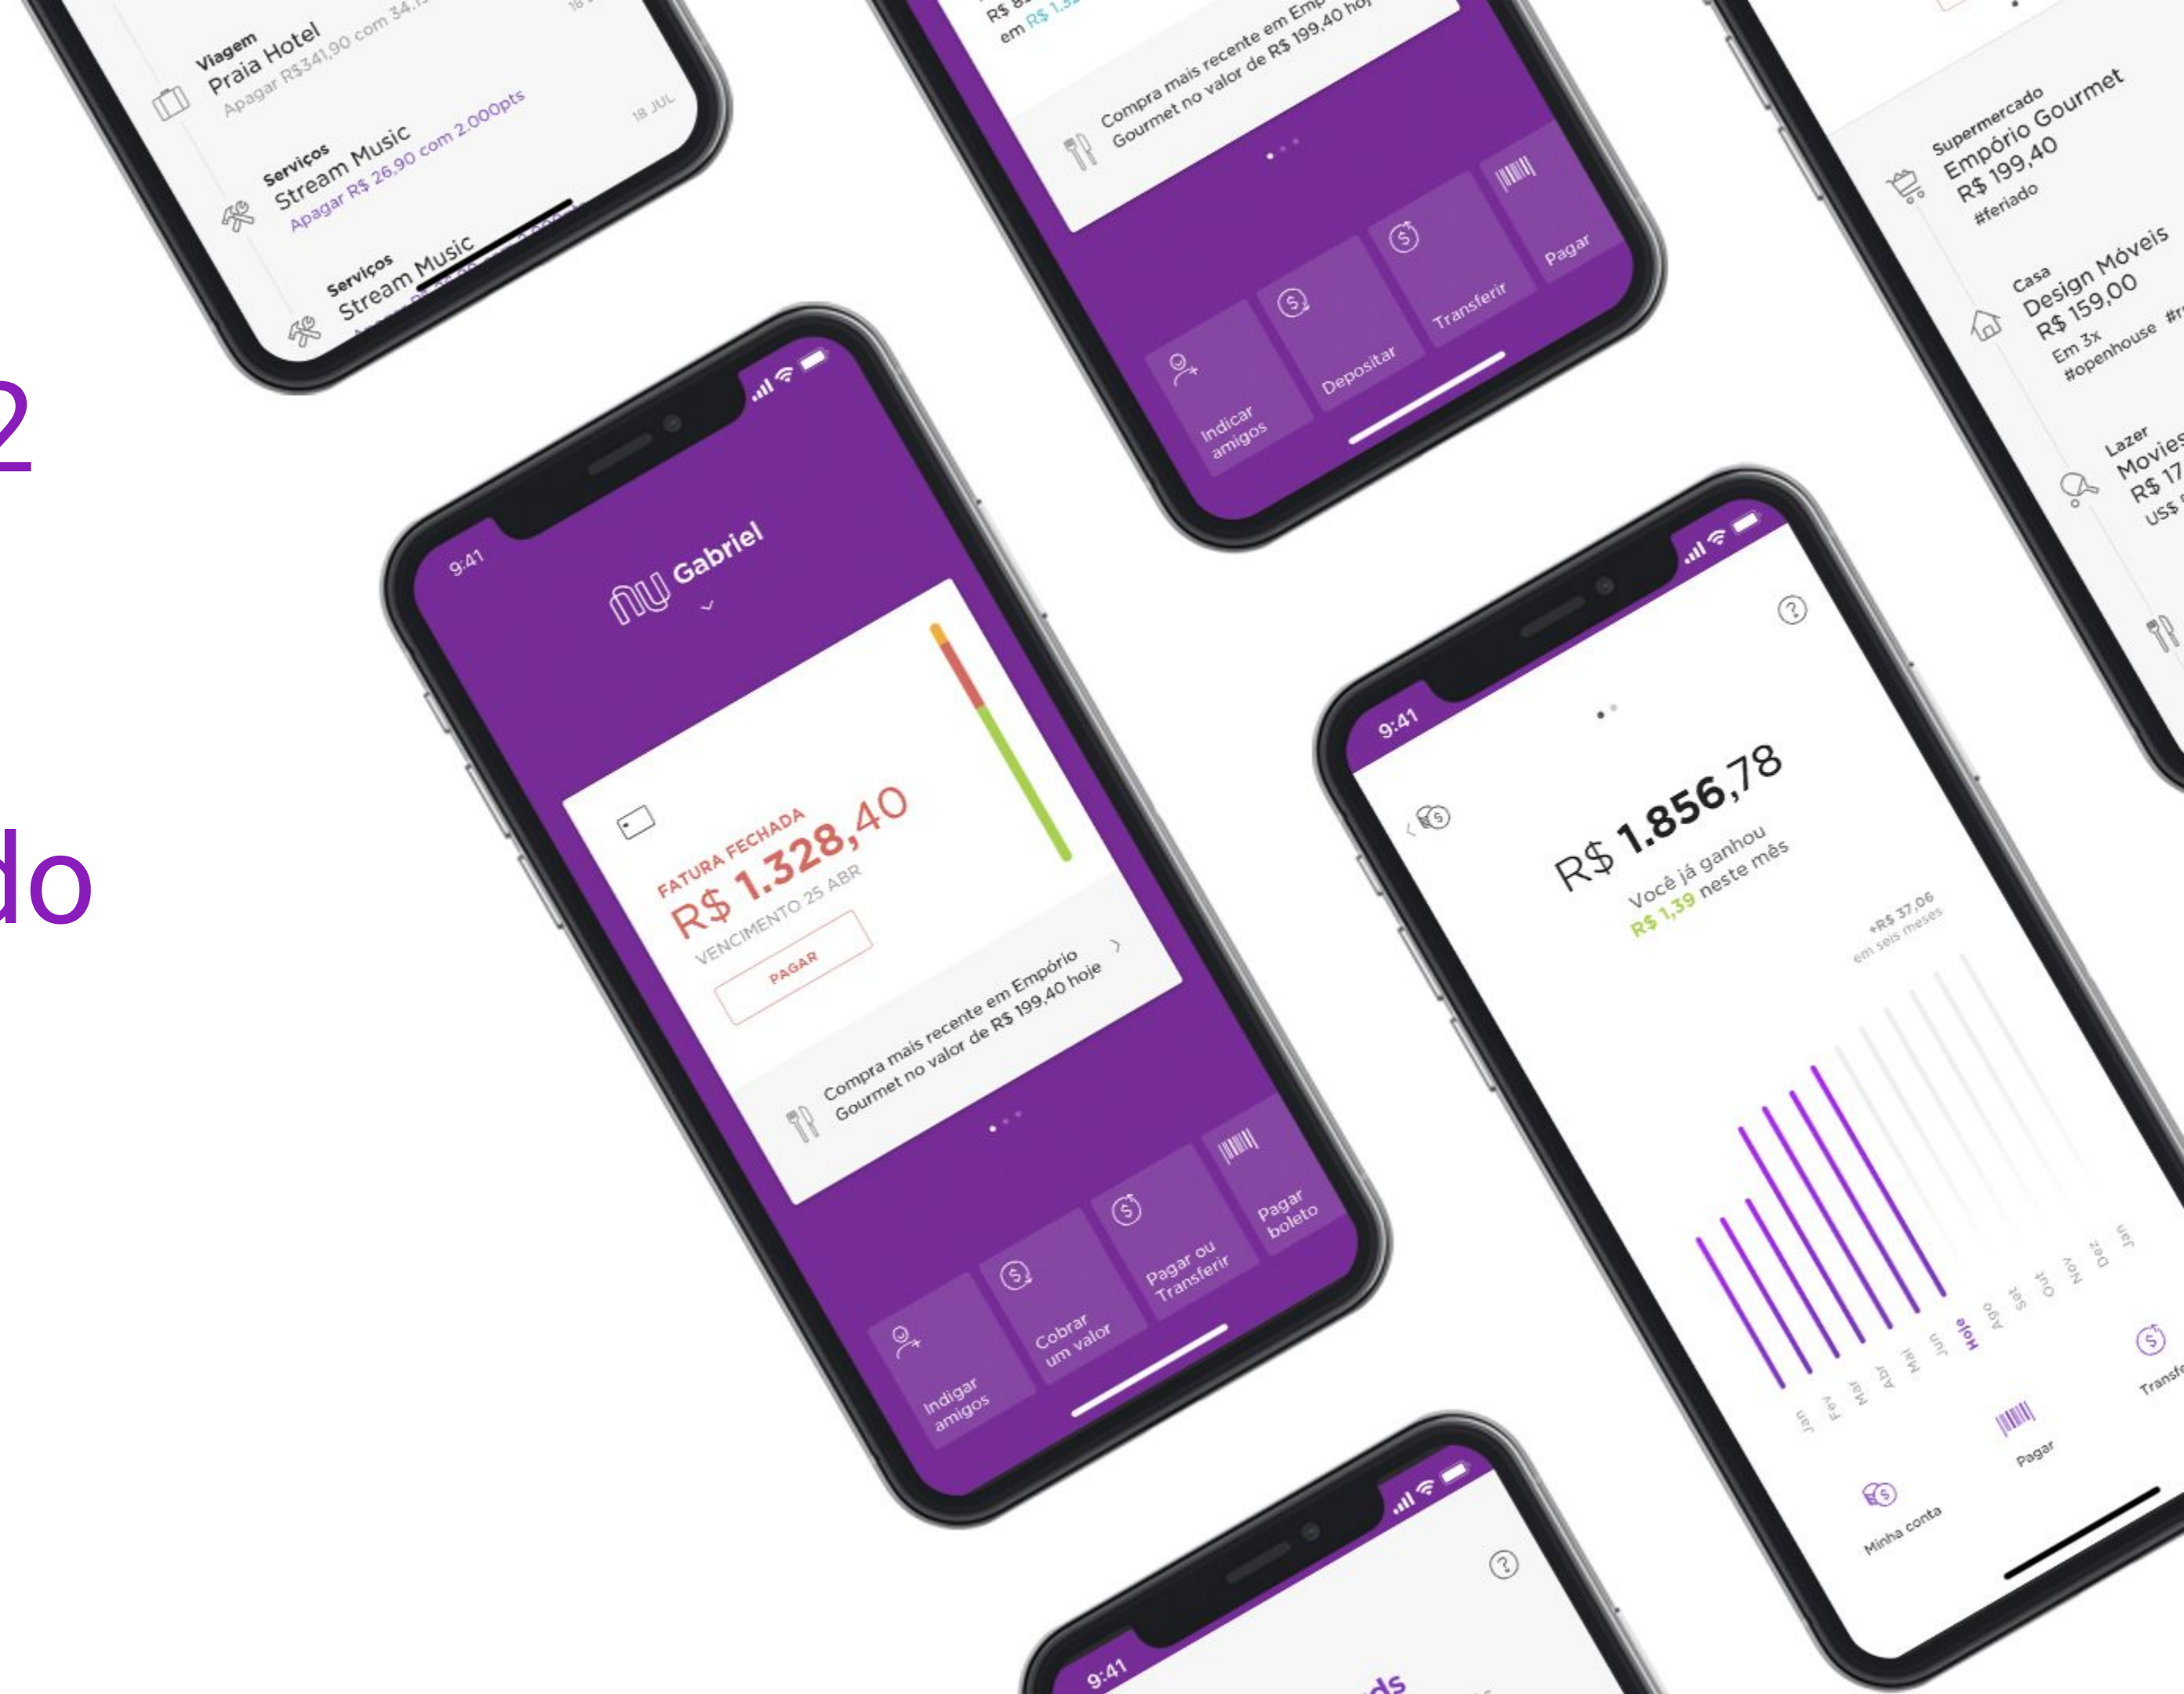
Viagem
Praia Hotel
Apagar R$341,90 com 34.1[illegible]
18 JUL
Serviços
Stream Music
Apagar R$ 26,90 com 2.000pts
Serviços
Stream Music

2

do

R$ 8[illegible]
em R$ 1.3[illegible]
Compra mais recente em Emp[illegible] Gourmet no valor de R$ 199,40 ho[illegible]
Indicar amigos
Depositar
Transferir
Pagar

Supermercado
Empório Gourmet
R$ 199,40
#feriado
Casa
Design Móveis
R$ 159,00
Em 3x
#openhouse #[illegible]
Lazer
Movies
R$ 17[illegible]
US$ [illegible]

9:41
nu Gabriel
FATURA FECHADA
R$ 1.328,40
VENCIMENTO 25 ABR
PAGAR
Compra mais recente em Empório Gourmet no valor de R$ 199,40 hoje
Indicar amigos
Cobrar um valor
Pagar ou Transferir
Pagar boleto

9:41
R$ 1.856,78
Você já ganhou
R$ 1,39 neste mês
+R$ 37,06
em seis meses
Jan Fev Mar Abr Mai Jun Hoje Ago Set Out Nov Dez Jan
Minha conta
Pagar
Transf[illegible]

9:41
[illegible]ds